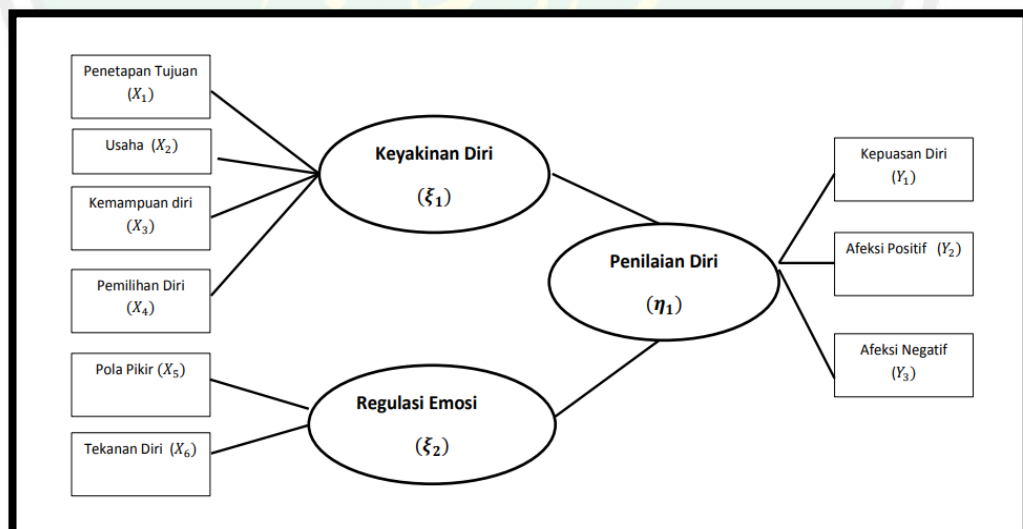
Penetapan Tujuan $(X_1)$

Usaha $(X_2)$

Kemampuan diri $(X_3)$

Pemilihan Diri $(X_4)$

Keyakinan Diri $(\xi_1)$

Pola Pikir $(X_5)$

Tekanan Diri $(X_6)$

Regulasi Emosi $(\xi_2)$

Penilaian Diri $(\eta_1)$

Kepuasan Diri $(Y_1)$

Afeksi Positif $(Y_2)$

Afeksi Negatif $(Y_3)$